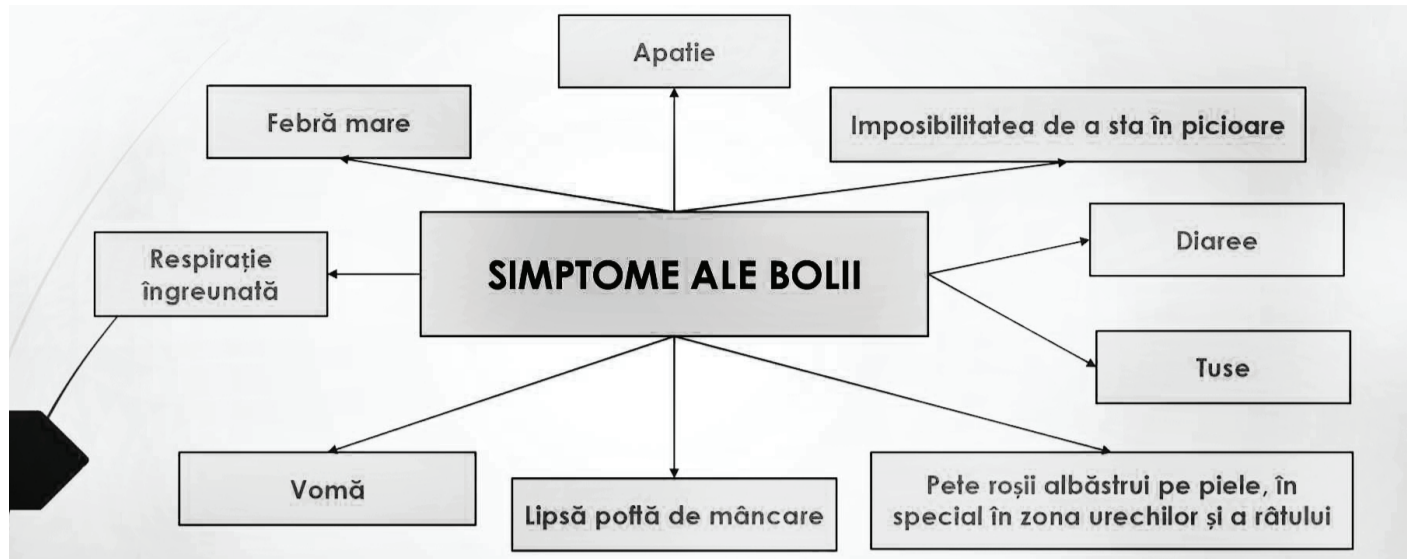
Apatie

Febră mare

Imposibilitatea de a sta în picioare

Respirație îngreunată

SIMPTOME ALE BOLII

Diaree

Tuse

Vomă

Lipsă poftă de mâncare

Pete roșii albăstrui pe piele, în special în zona urechilor și a râtului